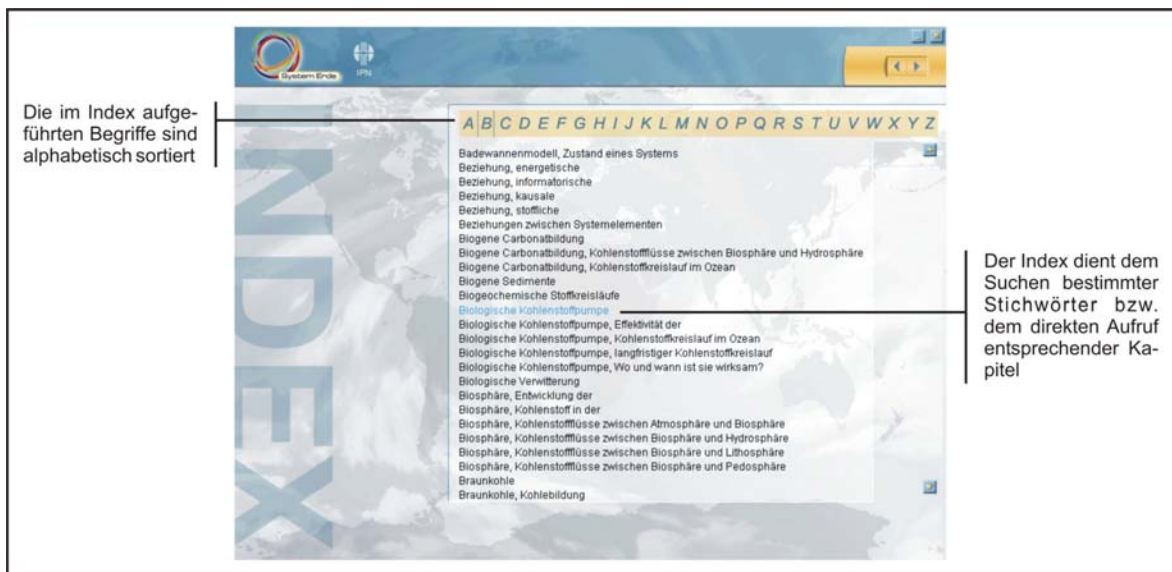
System Erde

IPN

Die im Index aufgeführten Begriffe sind alphabetisch sortiert

INDEX

A B C D E F G H I J K L M N O P Q R S T U V W X Y Z

Badewannenmodell, Zustand eines Systems
Beziehung, energetische
Beziehung, informatorische
Beziehung, kausale
Beziehung, stoffliche
Beziehungen zwischen Systemelementen
Biogene Carbonatbildung
Biogene Carbonatbildung, Kohlenstoffflüsse zwischen Biosphäre und Hydrosphäre
Biogene Carbonatbildung, Kohlenstoffkreislauf im Ozean
Biogene Sedimente
Biogeochemische Stoffkreisläufe
Biologische Kohlenstoffpumpe
Biologische Kohlenstoffpumpe, Effektivität der
Biologische Kohlenstoffpumpe, Kohlenstoffkreislauf im Ozean
Biologische Kohlenstoffpumpe, langfristiger Kohlenstoffkreislauf
Biologische Kohlenstoffpumpe, Wo und wann ist sie wirksam?
Biologische Verwitterung
Biosphäre, Entwicklung der
Biosphäre, Kohlenstoff in der
Biosphäre, Kohlenstoffflüsse zwischen Atmosphäre und Biosphäre
Biosphäre, Kohlenstoffflüsse zwischen Biosphäre und Hydrosphäre
Biosphäre, Kohlenstoffflüsse zwischen Biosphäre und Lithosphäre
Biosphäre, Kohlenstoffflüsse zwischen Biosphäre und Pedosphäre
Braunkohle
Braunkohle, Kohlebildung

Der Index dient dem Suchen bestimmter Stichwörter bzw. dem direkten Aufruf entsprechender Kapitel